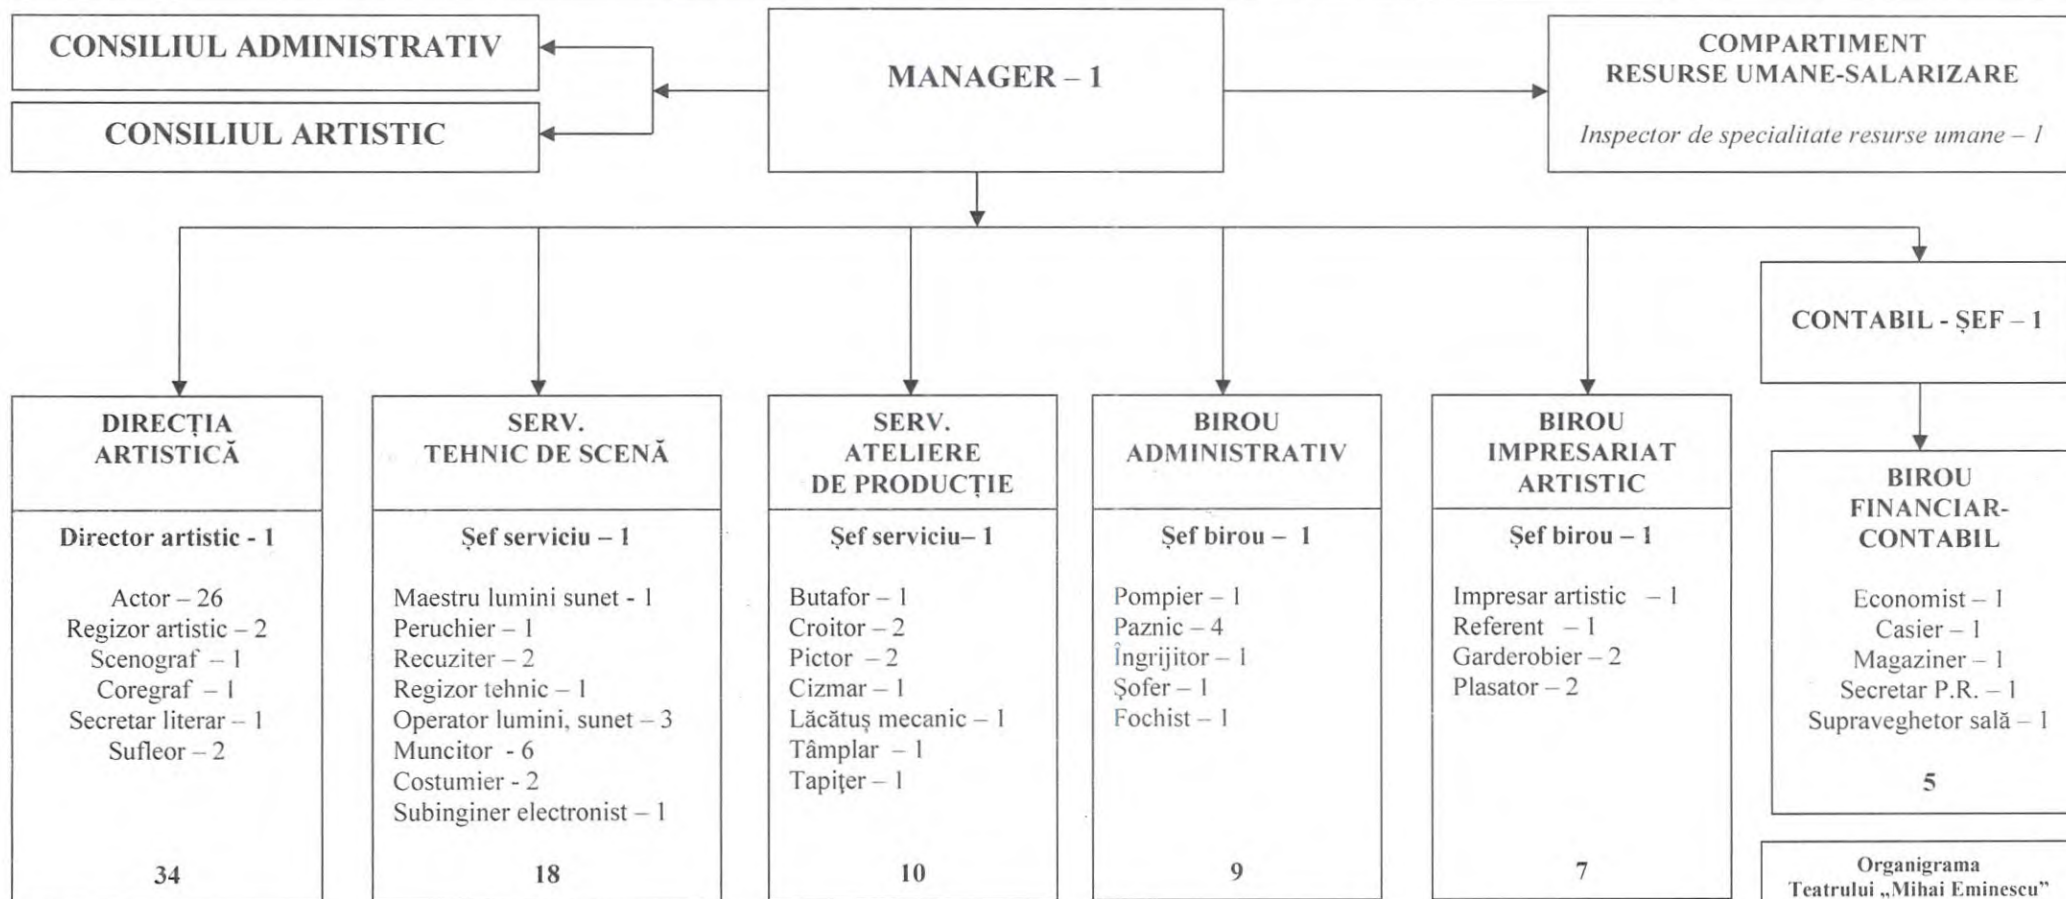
CONSILIUL ADMINISTRATIV

CONSILIUL ARTISTIC

MANAGER – 1

COMPARTIMENT
RESURSE UMANE-SALARIZARE

Inspector de specialitate resurse umane – 1

CONTABIL - ŞEF – 1

DIRECȚIA ARTISTICĂ

Director artistic - 1

Actor – 26
Regizor artistic – 2
Scenograf – 1
Coregraf – 1
Secretar literar – 1
Sufleor – 2

34

SERV. TEHNIC DE SCENĂ

Şef serviciu – 1

Maestru lumini sunet - 1
Peruchier – 1
Recuziter – 2
Regizor tehnic – 1
Operator lumini, sunet – 3
Muncitor - 6
Costumier - 2
Subinginer electronist – 1

18

SERV. ATELIERE DE PRODUCȚIE

Şef serviciu– 1

Butafor – 1
Croitor – 2
Pictor – 2
Cizmar – 1
Lăcătuş mecanic – 1
Tâmplar – 1
Tapiţer – 1

10

BIROU ADMINISTRATIV

Şef birou – 1

Pompier – 1
Paznic – 4
Îngrijitor – 1
Şofer – 1
Fochist – 1

9

BIROU IMPRESARIAT ARTISTIC

Şef birou – 1

Impresar artistic – 1
Referent – 1
Garderobier – 2
Plasator – 2

7

BIROU FINANCIAR-CONTABIL

Economist – 1
Casier – 1
Magaziner – 1
Secretar P.R. – 1
Supraveghetor sală – 1

5

Organigrama
Teatrului „Mihai Eminescu"